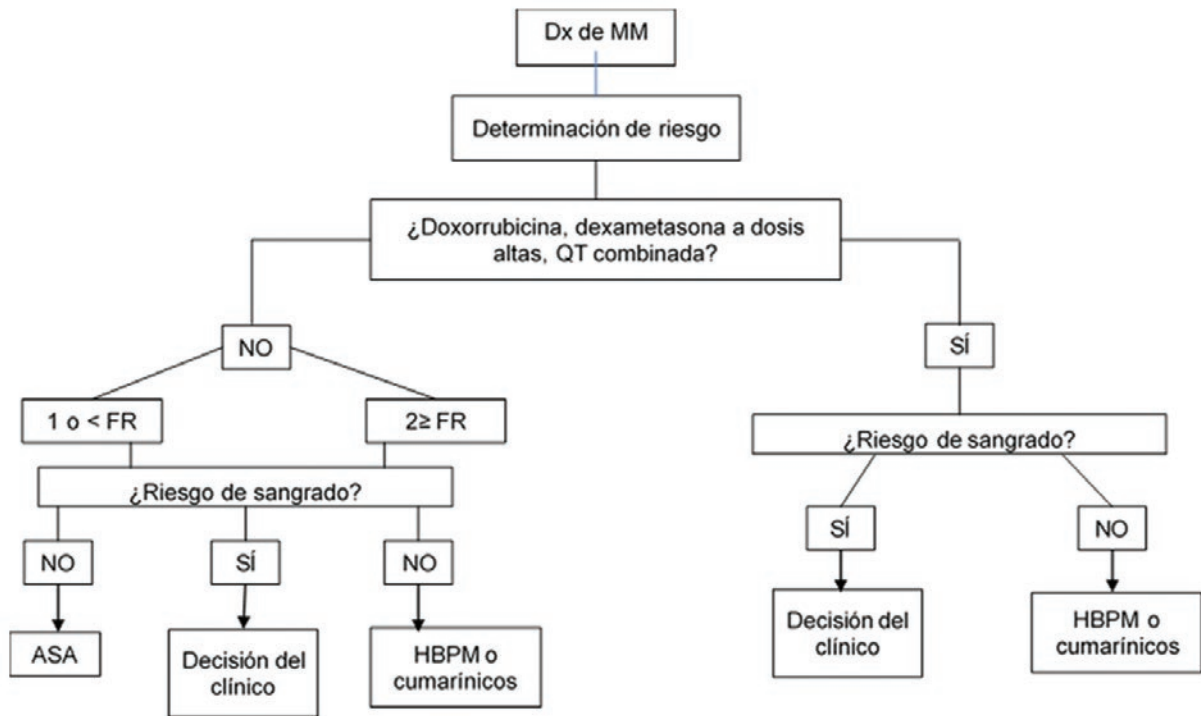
Dx de MM

Determinación de riesgo

¿Doxorrubicina, dexametasona a dosis altas, QT combinada?

NO

1 o < FR

2≥ FR

¿Riesgo de sangrado?

NO

SÍ

NO

ASA

Decisión del clínico

HBPM o cumarínicos

SÍ

¿Riesgo de sangrado?

SÍ

NO

Decisión del clínico

HBPM o cumarínicos